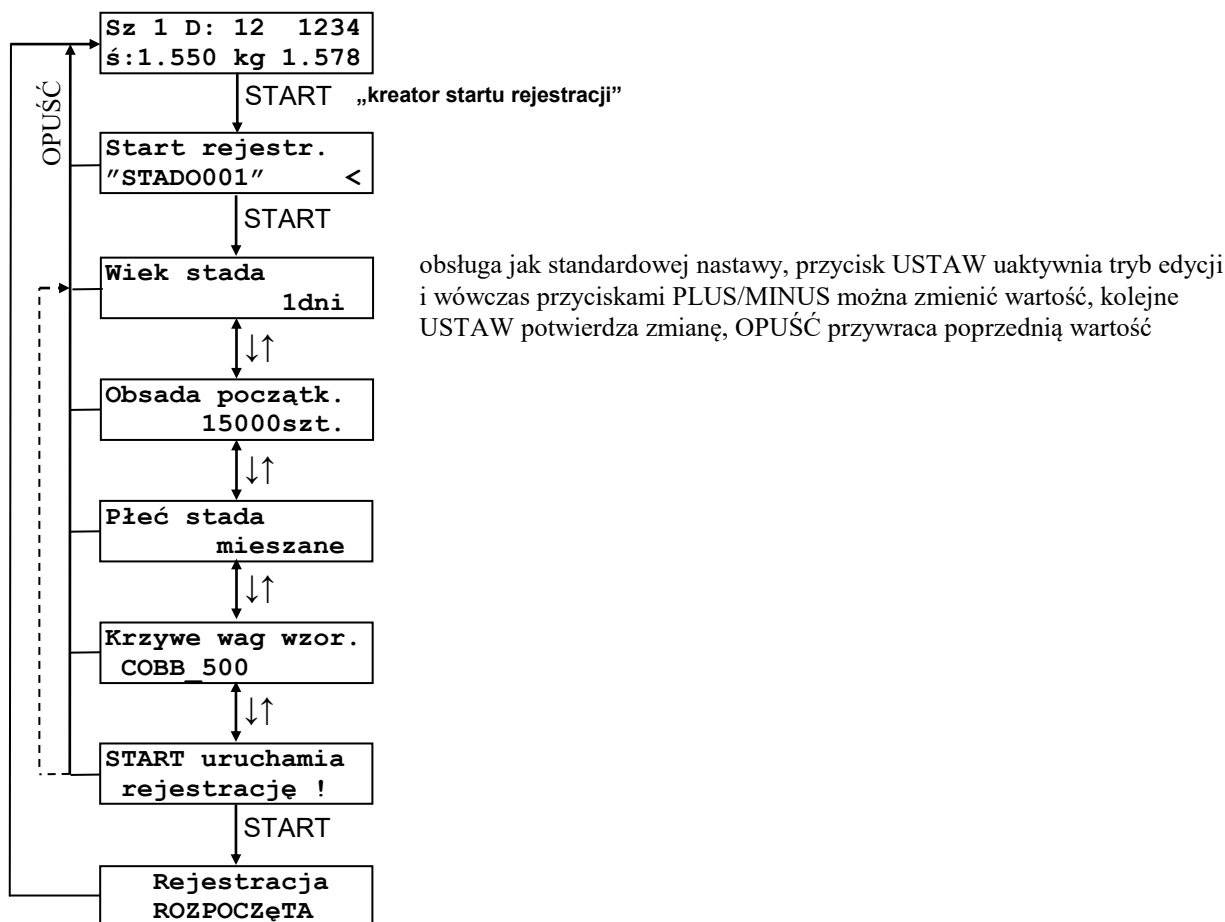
Sz 1 D: 12 1234
ś:1.550 kg 1.578

OPUŚĆ

START „kreator startu rejestracji"

Start rejestr.
"STADO001" <

START

Wiek stada
1dni

obsługa jak standardowej nastawy, przycisk USTAW uaktywnia tryb edycji i wówczas przyciskami PLUS/MINUS można zmienić wartość, kolejne USTAW potwierdza zmianę, OPUŚĆ przywraca poprzednią wartość

↓↑

Obsada początk.
15000szt.

↓↑

Płeć stada
mieszane

↓↑

Krzywe wag wzor.
COBB_500

↓↑

START uruchamia
rejestrację !

START

Rejestracja
ROZPOCZęTA